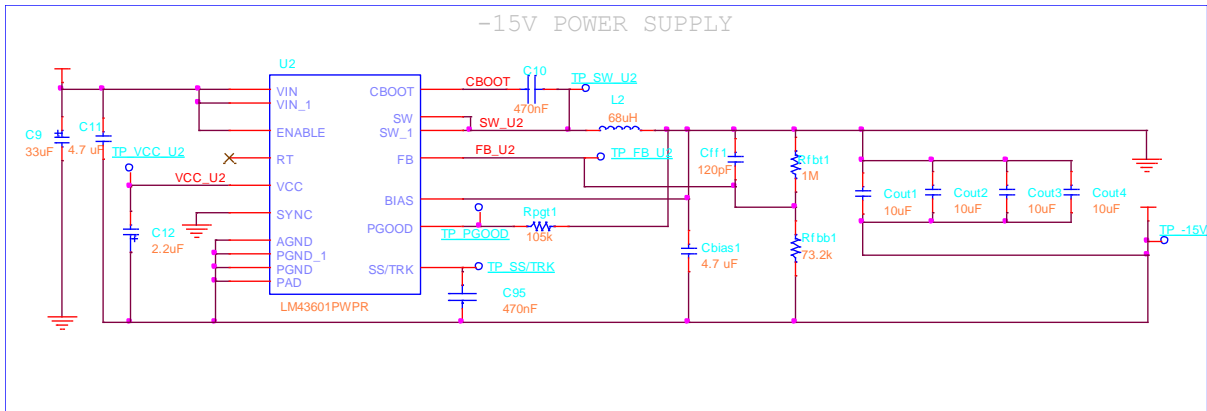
-15V POWER SUPPLY

U2

VIN
VIN_1
ENABLE
RT
VCC
SYNC
AGND
PGND_1
PGND
PAD
CBOOT
SW
SW_1
FB
BIAS
PGOOD
SS/TRK
LM43601PWPR

C9
33uF
C11
4.7 uF
TP_VCC_U2
VCC_U2
C12
2.2uF

CBOOT
C10
470nF
TP_SW_U2
L2
68uH
SW_U2
FB_U2
TP_FB_U2
TP_PGOOD
Rpgt1
105k
TP_SS/TRK
C95
470nF
Cbias1
4.7 uF
Cff1
120pF
Rfbt1
1M
Rfbb1
73.2k
Cout1
10uF
Cout2
10uF
Cout3
10uF
Cout4
10uF
TP_-15V